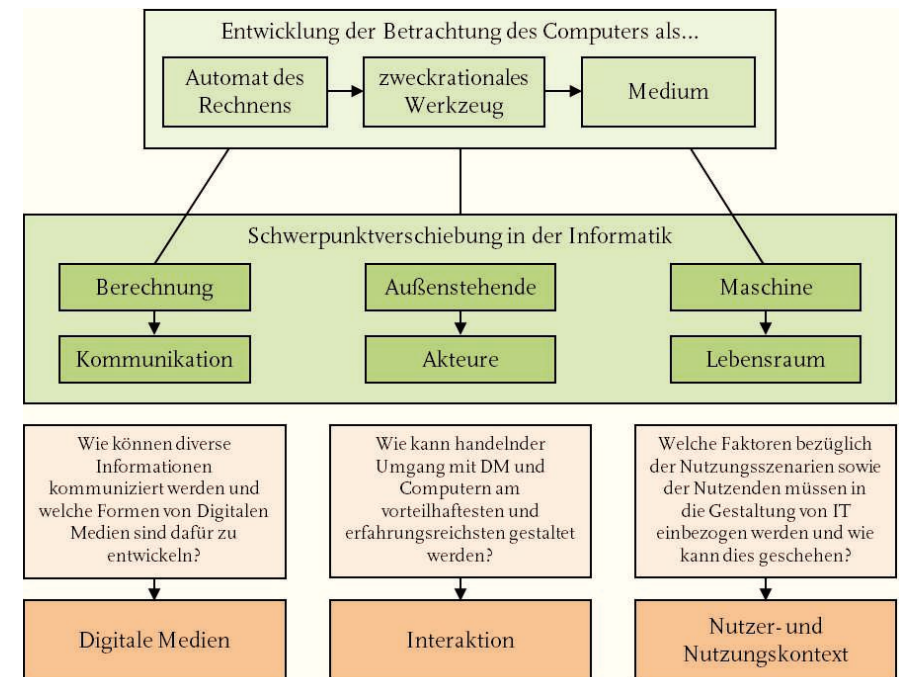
Entwicklung der Betrachtung des Computers als...

Automat des Rechnens

zweckrationales Werkzeug

Medium

Schwerpunktverschiebung in der Informatik

Berechnung

Kommunikation

Außenstehende

Akteure

Maschine

Lebensraum

Wie können diverse Informationen kommuniziert werden und welche Formen von Digitalen Medien sind dafür zu entwickeln?

Wie kann handelnder Umgang mit DM und Computern am vorteilhaftesten und erfahrungsreichsten gestaltet werden?

Welche Faktoren bezüglich der Nutzungsszenarien sowie der Nutzenden müssen in die Gestaltung von IT einbezogen werden und wie kann dies geschehen?

Digitale Medien

Interaktion

Nutzer- und Nutzungskontext